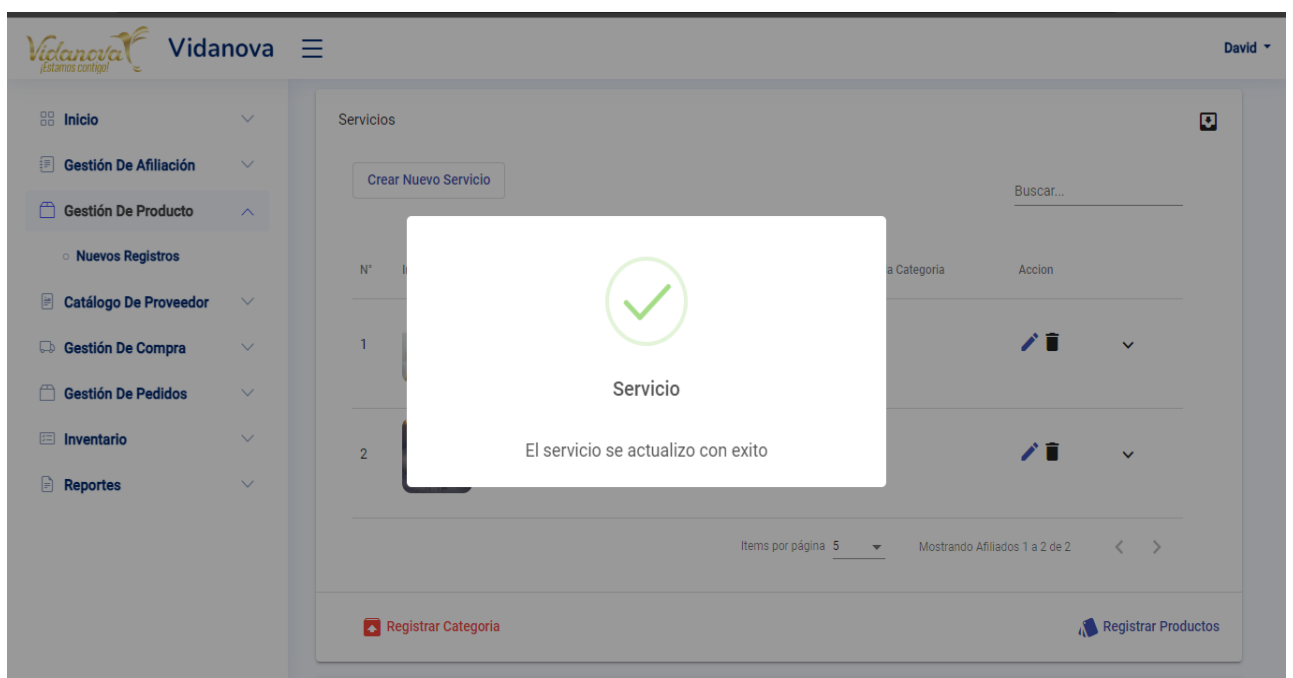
Vidanova ¡Estamos contigo!
Vidanova
David

Inicio
Gestión De Afiliación
Gestión De Producto
Nuevos Registros
Catálogo De Proveedor
Gestión De Compra
Gestión De Pedidos
Inventario
Reportes

Servicios
Crear Nuevo Servicio
Buscar...

| N° | I | a Categoria | Accion |
|---|---|---|---|
| 1 | | | |
| 2 | | | |

Items por página 5
Mostrando Afiliados 1 a 2 de 2

Registrar Categoria
Registrar Productos

Servicio
El servicio se actualizo con exito